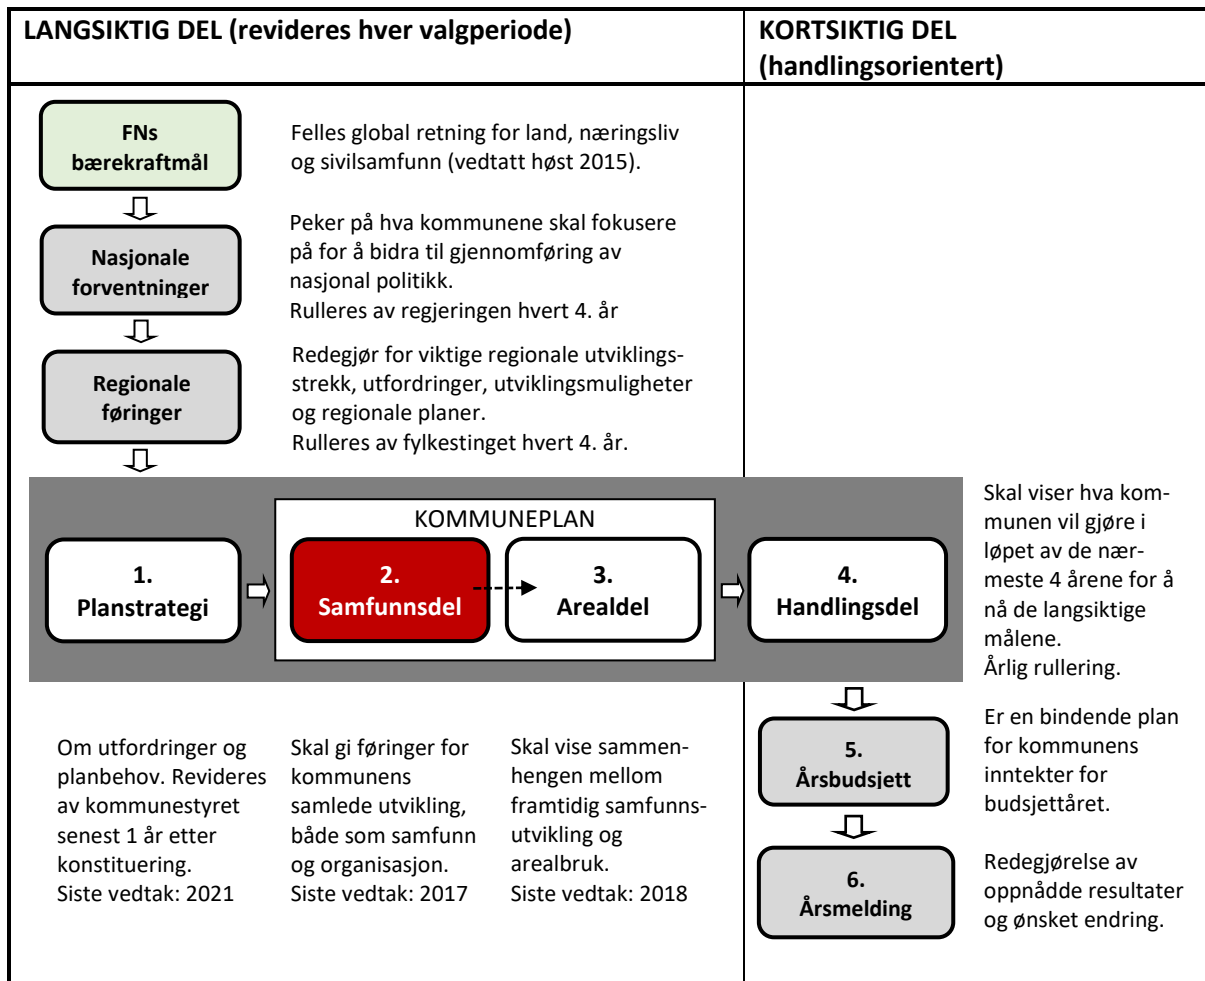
LANGSIKTIG DEL (revideres hver valgperiode)

KORTSIKTIG DEL (handlingsorientert)

FNs bærekraftmål

Felles global retning for land, næringsliv og sivilsamfunn (vedtatt høst 2015).

Nasjonale forventninger

Peker på hva kommunene skal fokusere på for å bidra til gjennomføring av nasjonal politikk.
Rulleres av regjeringen hvert 4. år

Regionale føringer

Redegjør for viktige regionale utviklingsstrekk, utfordringer, utviklingsmuligheter og regionale planer.
Rulleres av fylkestinget hvert 4. år.

KOMMUNEPLAN

1. Planstrategi

2. Samfunnsdel

3. Arealdel

4. Handlingsdel

Skal viser hva kommunen vil gjøre i løpet av de nærmeste 4 årene for å nå de langsiktige målene.
Årlig rullering.

Om utfordringer og planbehov. Revideres av kommunestyret senest 1 år etter konstituering.
Siste vedtak: 2021

Skal gi føringer for kommunens samlede utvikling, både som samfunn og organisasjon.
Siste vedtak: 2017

Skal vise sammenhengen mellom framtidig samfunnsutvikling og arealbruk.
Siste vedtak: 2018

5. Årsbudsjett

Er en bindende plan for kommunens inntekter for budsjettåret.

6. Årsmelding

Redegjørelse av oppnådde resultater og ønsket endring.